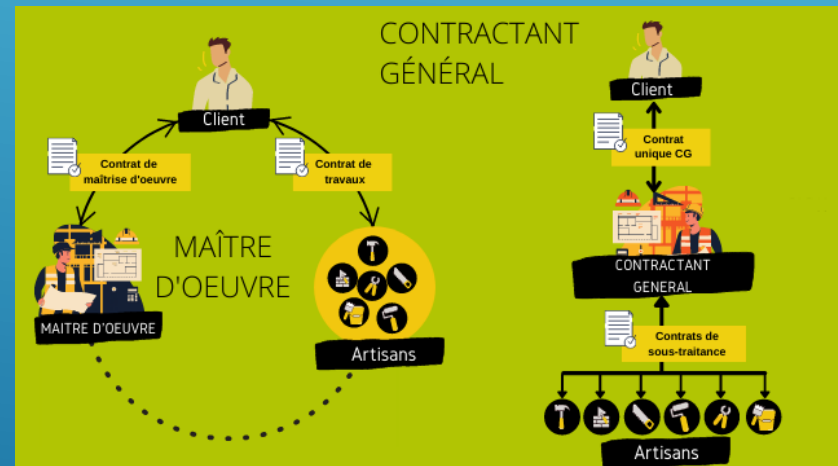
CONTRACTANT GÉNÉRAL

Client

Contrat de maîtrise d'oeuvre

Contrat de travaux

MAÎTRE D'OEUVRE

MAITRE D'OEUVRE

Artisans

Client

Contrat unique CG

CONTRACTANT GENERAL

Contrats de sous-traitance

Artisans